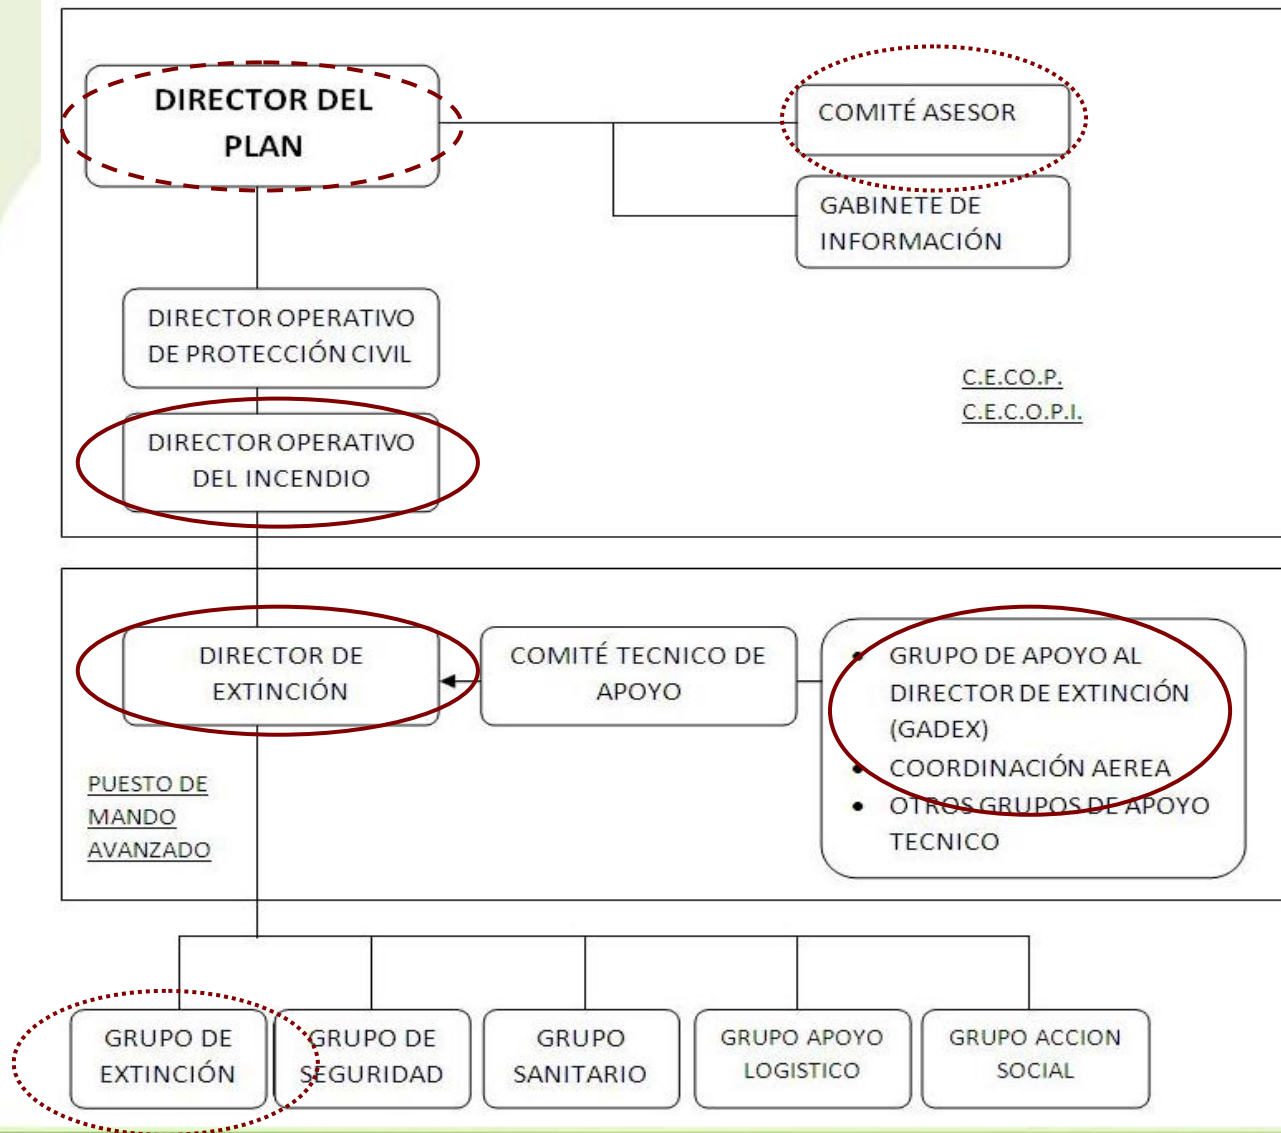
DIRECTOR DEL PLAN

COMITÉ ASESOR

GABINETE DE INFORMACIÓN

DIRECTOR OPERATIVO DE PROTECCIÓN CIVIL

C.E.CO.P.
C.E.C.O.P.I.

DIRECTOR OPERATIVO DEL INCENDIO

DIRECTOR DE EXTINCIÓN

COMITÉ TECNICO DE APOYO

- GRUPO DE APOYO AL DIRECTOR DE EXTINCIÓN (GADEX)
- COORDINACIÓN AEREA
- OTROS GRUPOS DE APOYO TECNICO

PUESTO DE MANDO AVANZADO

GRUPO DE EXTINCIÓN

GRUPO DE SEGURIDAD

GRUPO SANITARIO

GRUPO APOYO LOGISTICO

GRUPO ACCION SOCIAL